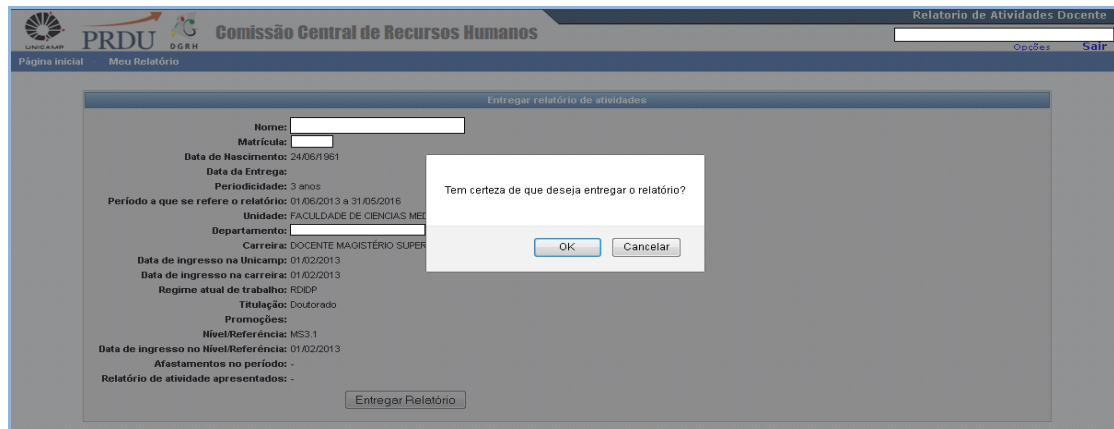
UNICAMP PRDU DGRH Comissão Central de Recursos Humanos

Relatorio de Atividades Docente

Opções Sair

Página inicial Meu Relatório

Entregar relatório de atividades

Nome:
Matrícula:
Data de Nascimento: 24/06/1961
Data da Entrega:
Periodicidade: 3 anos
Período a que se refere o relatório: 01/06/2013 a 31/05/2016
Unidade: FACULDADE DE CIENCIAS MED
Departamento:
Carreira: DOCENTE MAGISTÉRIO SUPER
Data de ingresso na Unicamp: 01/02/2013
Data de ingresso na carreira: 01/02/2013
Regime atual de trabalho: RDIDP
Titulação: Doutorado
Promoções:
Nível/Referência: MS3.1
Data de ingresso no Nível/Referência: 01/02/2013
Afastamentos no período: -
Relatório de atividade apresentados: -

Entregar Relatório

Tem certeza de que deseja entregar o relatório?

OK Cancelar